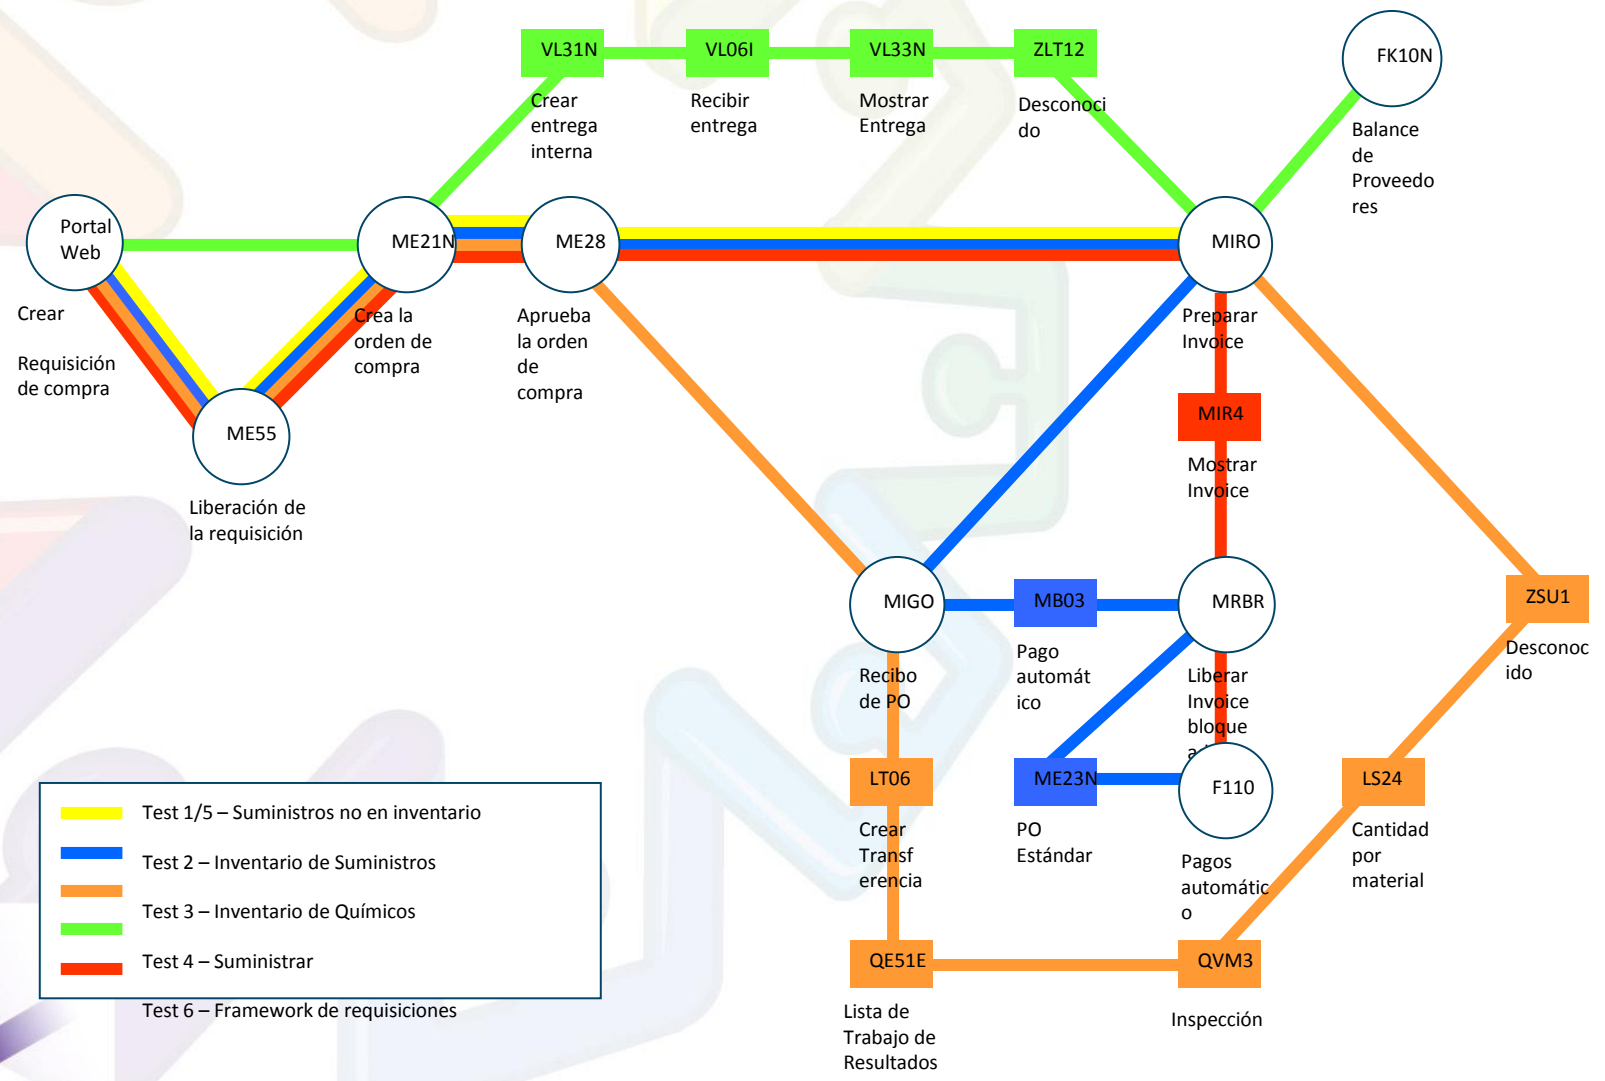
VL31N
VL06I
VL33N
ZLT12
FK10N

Crear entrega interna

Recibir entrega

Mostrar Entrega

Desconocido

Balance de Proveedores

Portal Web

ME21N

ME28

MIRO

Crear

Requisición de compra

Crea la orden de compra

Aprueba la orden de compra

Preparar Invoice

ME55

MIR4

Mostrar Invoice

Liberación de la requisición

MIGO

MB03

MRBR

ZSU1

Recibo de PO

Pago automático

Liberar Invoice bloque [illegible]

Desconocido

LT06

ME23N

F110

LS24

Crear Transferencia

PO Estándar

Pagos automático

Cantidad por material

QE51E

QVM3

Lista de Trabajo de Resultados

Inspección

Test 1/5 – Suministros no en inventario

Test 2 – Inventario de Suministros

Test 3 – Inventario de Químicos

Test 4 – Suministrar

Test 6 – Framework de requisiciones